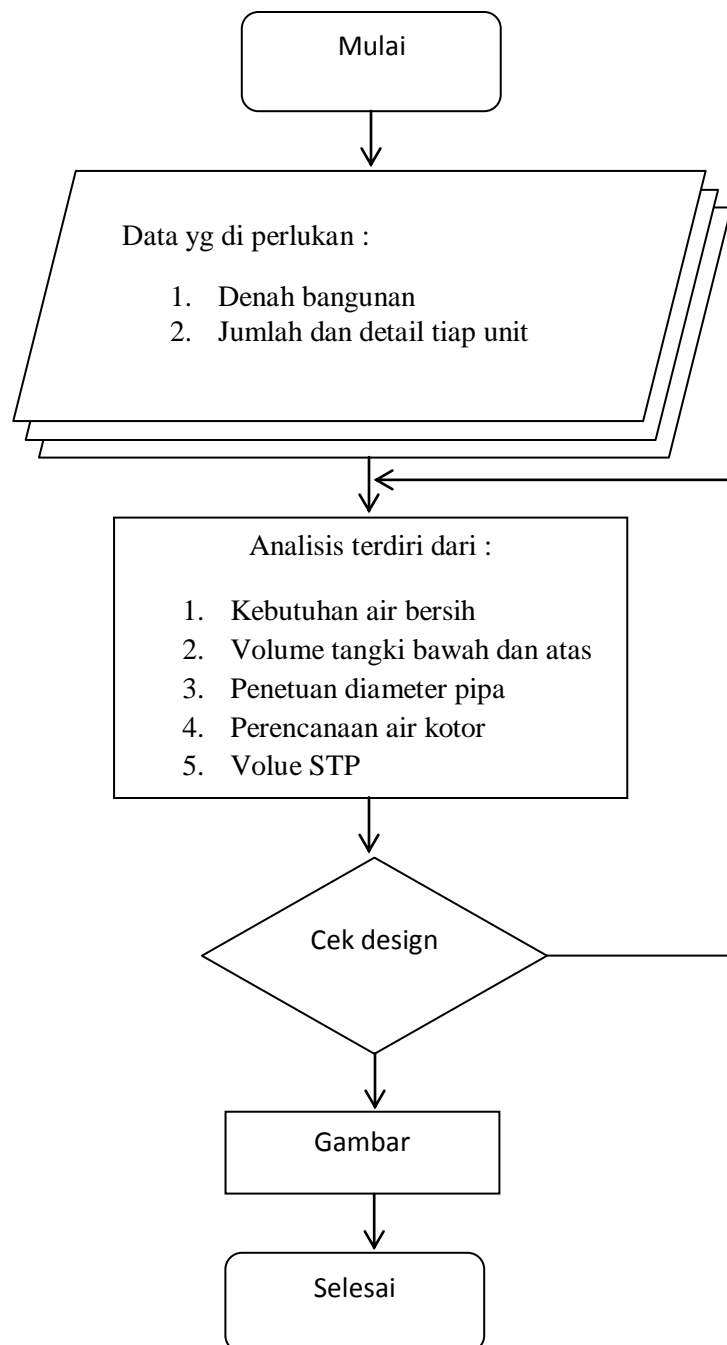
Mulai

Data yg di perlukan :

1. Denah bangunan
2. Jumlah dan detail tiap unit

Analisis terdiri dari :

1. Kebutuhan air bersih
2. Volume tangki bawah dan atas
3. Penetuan diameter pipa
4. Perencanaan air kotor
5. Volue STP

Cek design

Gambar

Selesai